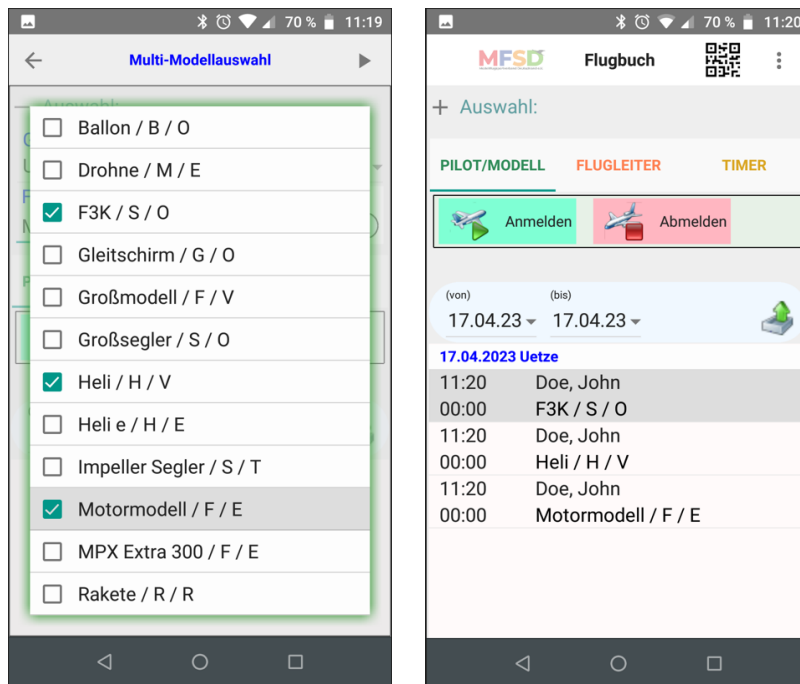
70 % 11:19

Multi-Modellauswahl

Ballon / B / O

Drohne / M / E

F3K / S / O

Gleitschirm / G / O

Großmodell / F / V

Großsegler / S / O

Heli / H / V

Heli e / H / E

Impeller Segler / S / T

Motormodell / F / E

MPX Extra 300 / F / E

Rakete / R / R

70 % 11:20

MFSD Flugbuch

+ Auswahl:

PILOT/MODELL FLUGLEITER TIMER

Anmelden Abmelden

(von) 17.04.23 (bis) 17.04.23

17.04.2023 Uetze

| | |
|---|---|
| 11:20 | Doe, John |
| 00:00 | F3K / S / O |
| 11:20 | Doe, John |
| 00:00 | Heli / H / V |
| 11:20 | Doe, John |
| 00:00 | Motormodell / F / E |